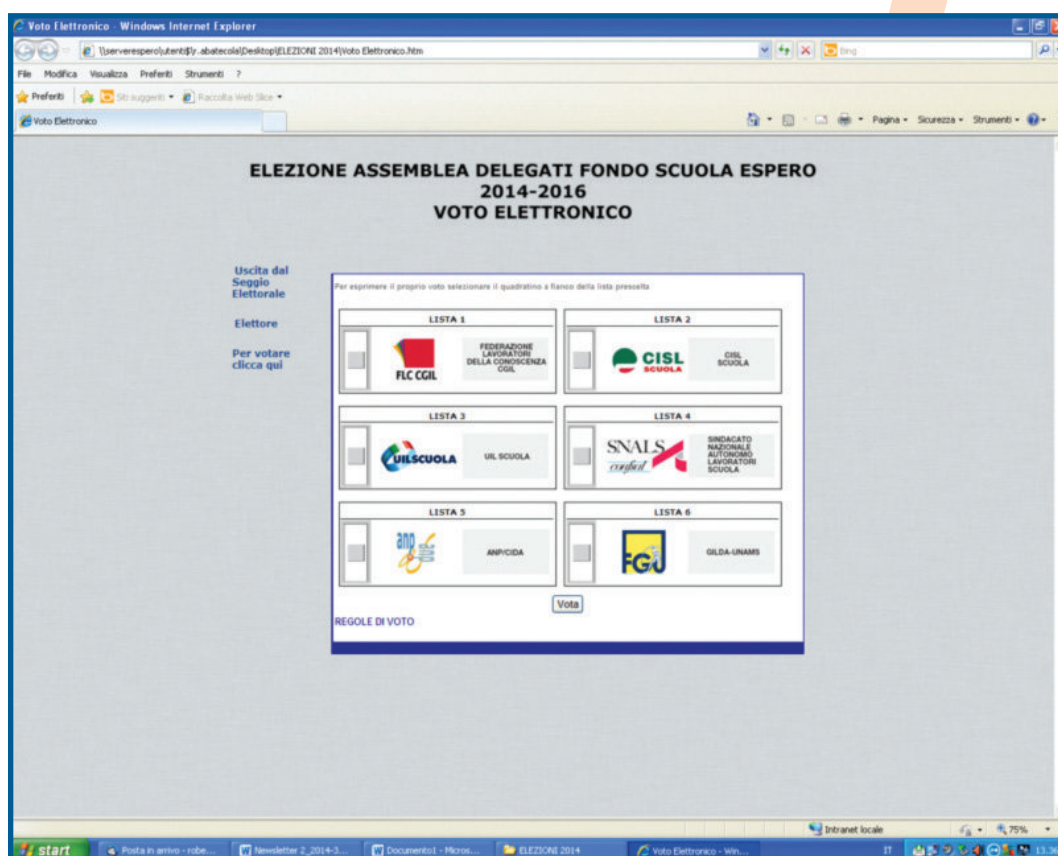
Voto Elettronico - Windows Internet Explorer

\\serveresperolutenti$\r.abatecola\Desktop\ELEZIONI 2014\Voto Elettronico.htm

Bing

File Modifica Visualizza Preferiti Strumenti ?

Preferiti Siti suggeriti Raccolta Web Slice

Voto Elettronico

Pagina Sicurezza Strumenti

ELEZIONE ASSEMBLEA DELEGATI FONDO SCUOLA ESPERO
2014-2016
VOTO ELETTRONICO

Uscita dal Seggio Elettorale

Elettore

Per votare clicca qui

Per esprimere il proprio voto selezionare il quadratino a fianco della lista prescelta

| LISTA 1 | LISTA 2 |
|---|---|
| FLC CGIL — FEDERAZIONE LAVORATORI DELLA CONOSCENZA CGIL | CISL SCUOLA — CISL SCUOLA |

| LISTA 3 | LISTA 4 |
|---|---|
| UILSCUOLA — UIL SCUOLA | SNALS confsal — SINDACATO NAZIONALE AUTONOMO LAVORATORI SCUOLA |

| LISTA 5 | LISTA 6 |
|---|---|
| anp — ANP/CIDA | FGU — GILDA-UNAMS |

Vota

REGOLE DI VOTO

Intranet locale 75%

start Posta in arrivo - robe... Newsletter 2_2014-3... Documento1 - Micros... ELEZIONI 2014 Voto Elettronico - Win... IT 13.3